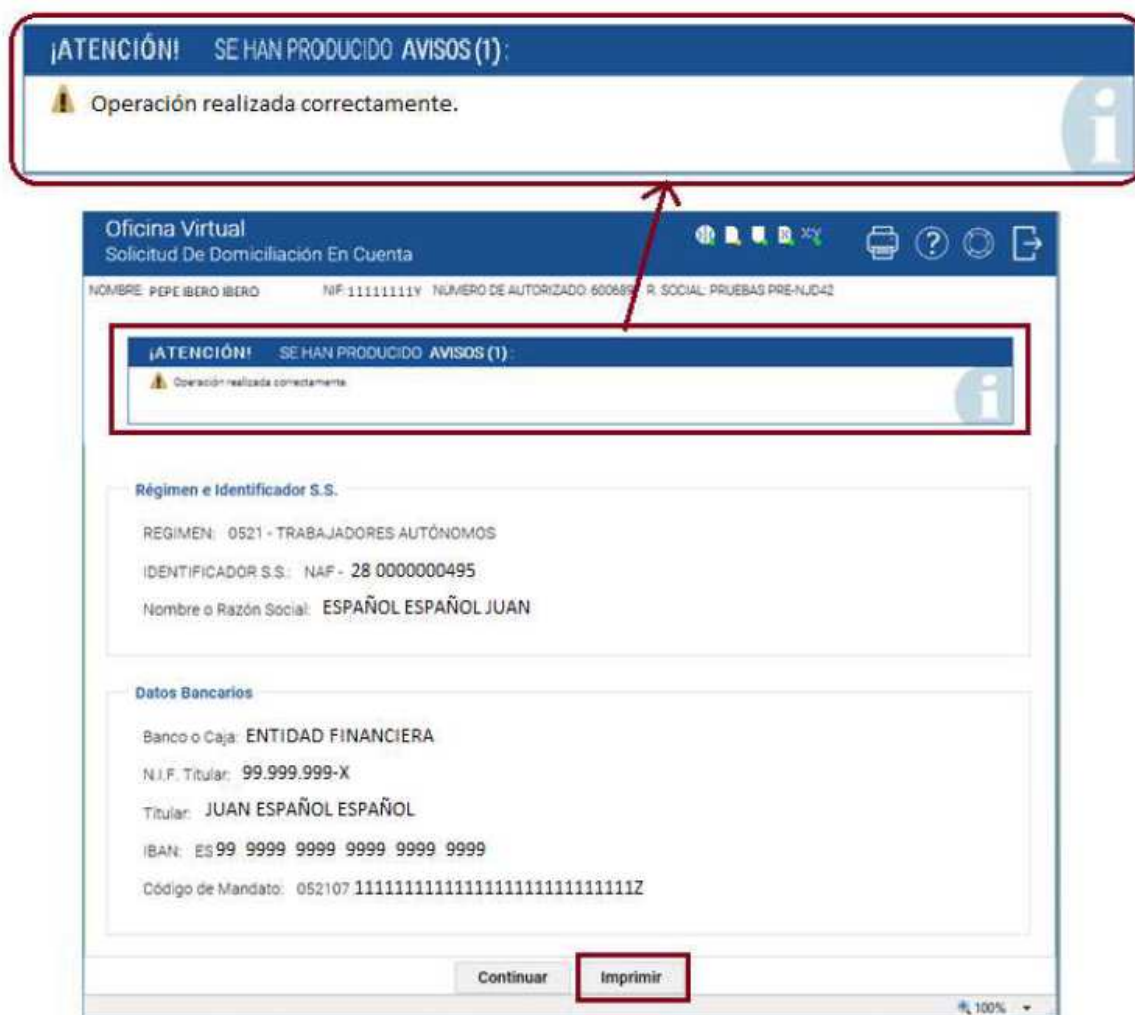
¡ATENCIÓN! SE HAN PRODUCIDO AVISOS (1):

Operación realizada correctamente.

Oficina Virtual
Solicitud De Domiciliación En Cuenta

XY

NOMBRE: PEPE IBERO IBERO NIF: 11111111Y NUMERO DE AUTORIZADO: 600689 R. SOCIAL: PRUEBAS PRE-NJD42

¡ATENCIÓN! SE HAN PRODUCIDO AVISOS (1):

Operación realizada correctamente.

Régimen e Identificador S.S.

REGIMEN: 0521 - TRABAJADORES AUTÓNOMOS

IDENTIFICADOR S.S.: NAF - 28 0000000495

Nombre o Razón Social: ESPAÑOL ESPAÑOL JUAN

Datos Bancarios

Banco o Caja: ENTIDAD FINANCIERA

N.I.F. Titular: 99.999.999-X

Titular: JUAN ESPAÑOL ESPAÑOL

IBAN: ES99 9999 9999 9999 9999 9999

Código de Mandato: 052107 1111111111111111111111111111Z

Continuar Imprimir

100%